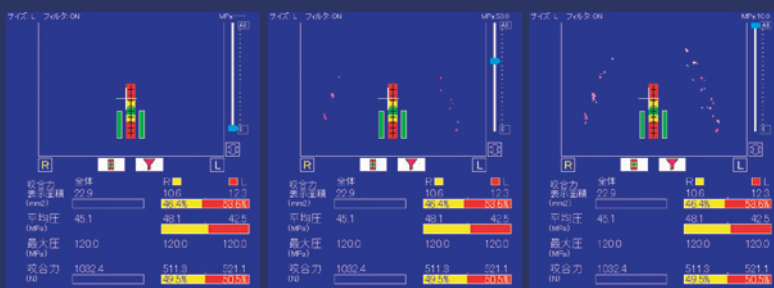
サイズ : L フィルタ : ON

MPa : ----

All

R L

咬合力 表示面積 (mm2) 全体 22.9 R 10.6 L 12.3 46.4% 53.6%

平均圧 (MPa) 45.1 48.1 42.5

最大圧 (MPa) 120.0 120.0 120.0

咬合力 (N) 1032.4 511.3 521.1 49.5% 50.5%

サイズ : L フィルタ : ON

MPa : 20.0

All

R L

咬合力 表示面積 (mm2) 全体 22.9 R 10.6 L 12.3 46.4% 53.6%

平均圧 (MPa) 45.1 48.1 42.5

最大圧 (MPa) 120.0 120.0 120.0

咬合力 (N) 1032.4 511.3 521.1 49.5% 50.5%

サイズ : L フィルタ : ON

MPa : 10.0

All

R L

咬合力 表示面積 (mm2) 全体 22.9 R 10.6 L 12.3 46.4% 53.6%

平均圧 (MPa) 45.1 48.1 42.5

最大圧 (MPa) 120.0 120.0 120.0

咬合力 (N) 1032.4 511.3 521.1 49.5% 50.5%